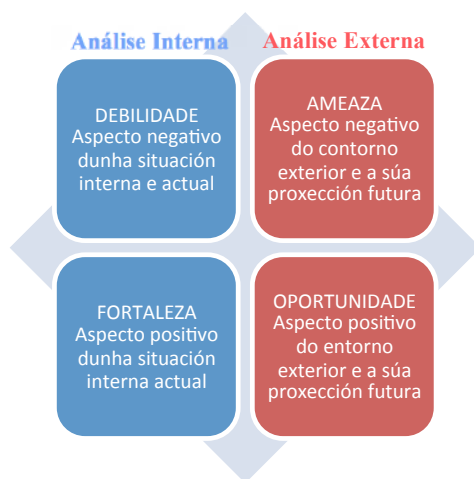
Análise Interna

Análise Externa

DEBILIDADE
Aspecto negativo dunha situación interna e actual

AMEAZA
Aspecto negativo do contorno exterior e a súa proxección futura

FORTALEZA
Aspecto positivo dunha situación interna actual

OPORTUNIDADE
Aspecto positivo do entorno exterior e a súa proxección futura